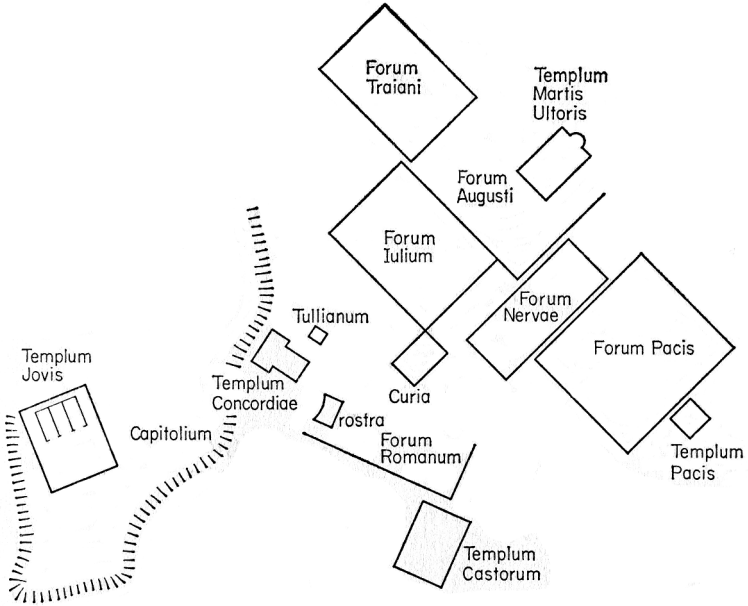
Forum Traiani

Templum Martis Ultoris

Forum Augusti

Forum Iulium

Tullianum

Forum Nervae

Forum Pacis

Templum Jovis

Templum Concordiae

Curia

rostra

Capitolium

Forum Romanum

Templum Pacis

Templum Castorum